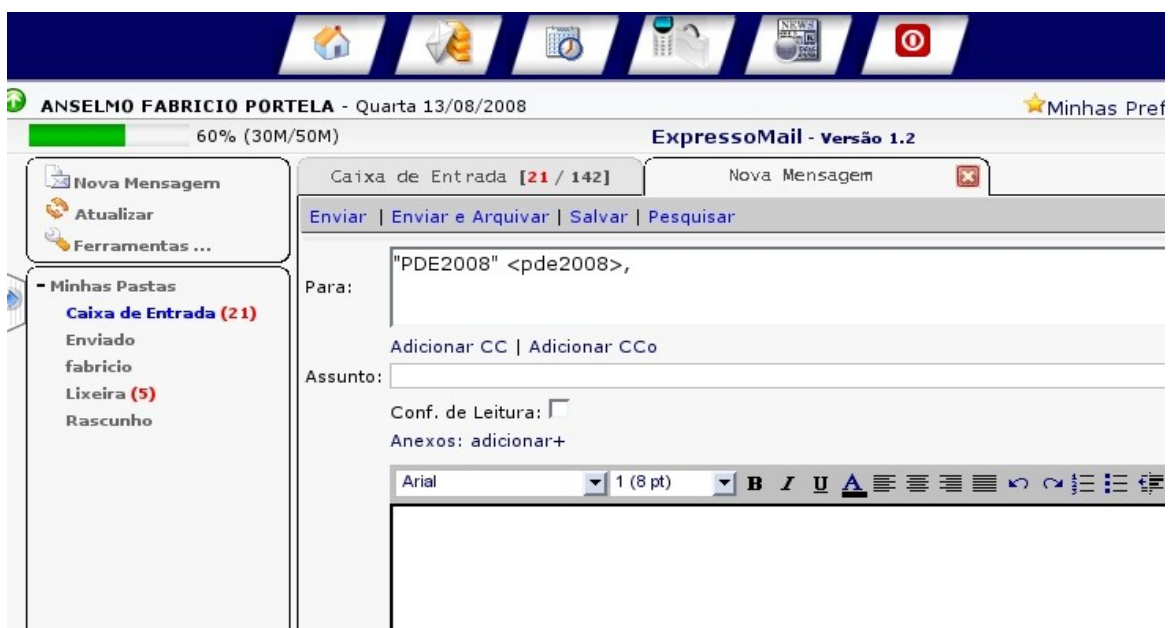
NEWS

ANSELMO FABRICIO PORTELA - Quarta 13/08/2008

Minhas Pref

60% (30M/50M)

ExpressoMail - Versão 1.2

Nova Mensagem
Atualizar
Ferramentas ...

- Minhas Pastas
Caixa de Entrada (21)
Enviado
fabricio
Lixeira (5)
Rascunho

Caixa de Entrada [21 / 142]

Nova Mensagem

Enviar | Enviar e Arquivar | Salvar | Pesquisar

Para: "PDE2008" <pde2008>,

Adicionar CC | Adicionar CCo

Assunto:

Conf. de Leitura:

Anexos: adicionar+

Arial

1 (8 pt)

B I U A